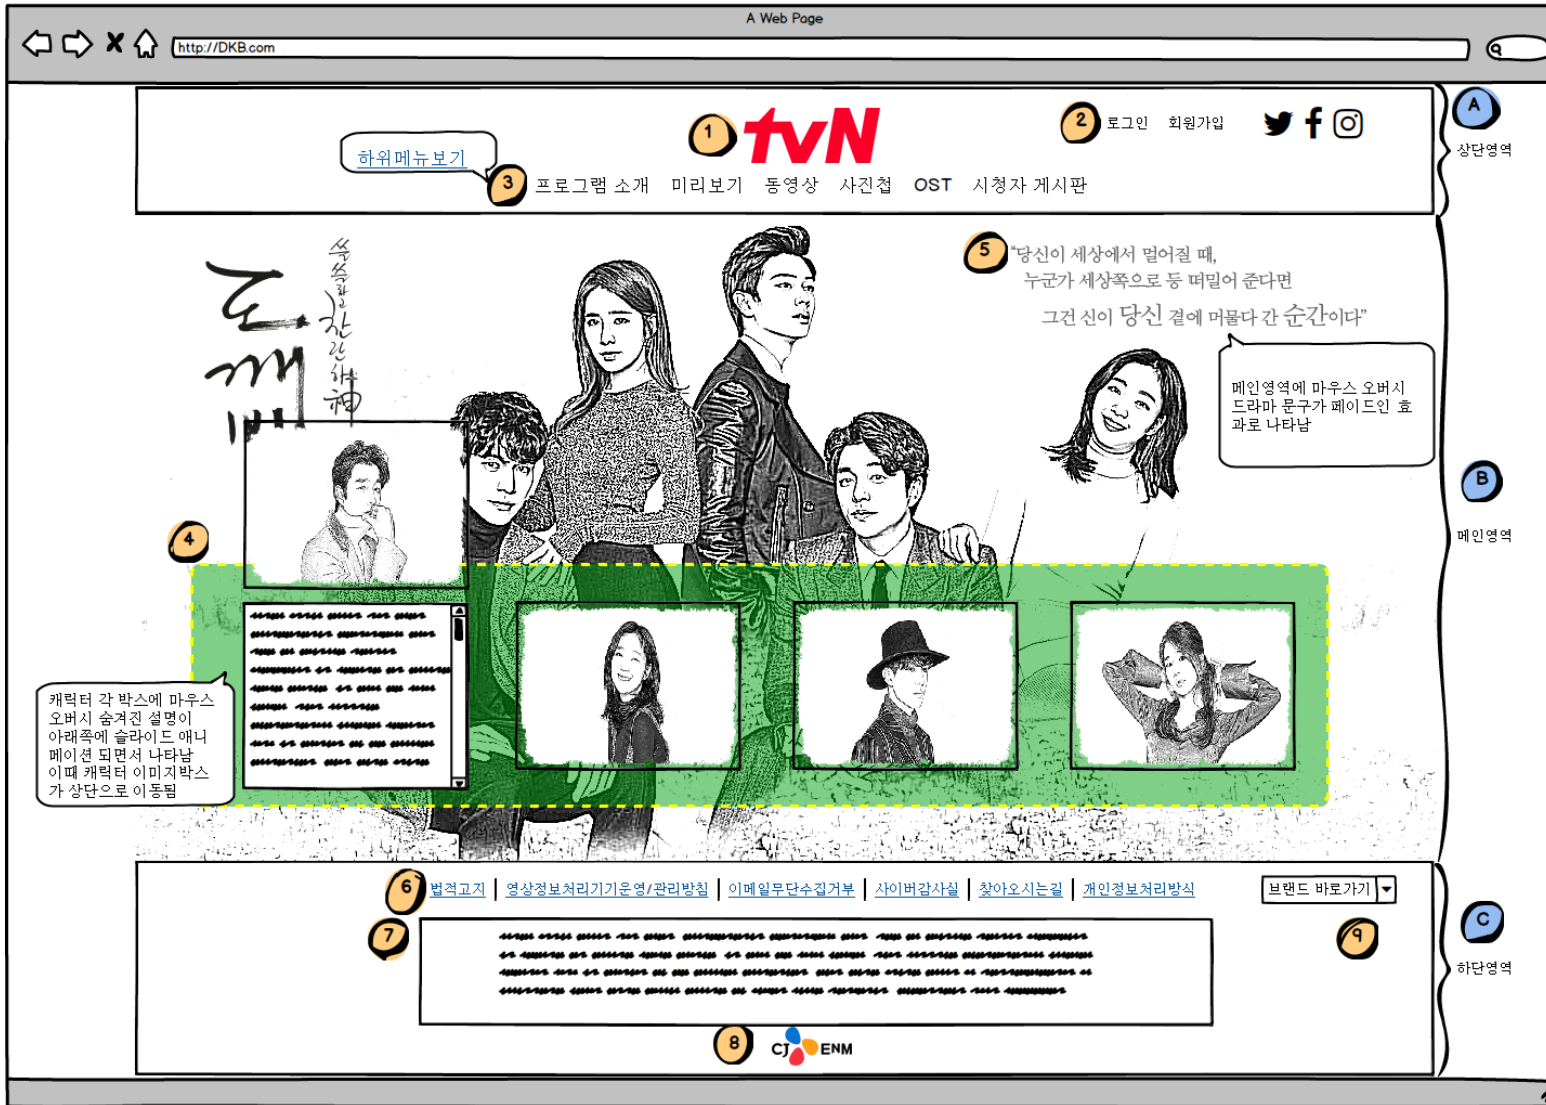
A Web Page

http://DKB.com

1 tvN

2 로그인 회원가입

A 상단영역

하위메뉴보기

3 프로그램 소개 미리보기 동영상 사진첩 OST 시청자 게시판

도깨비

5 "당신이 세상에서 멀어질 때, 누군가 세상쪽으로 등 떠밀어 준다면 그건 신이 당신 곁에 머물다 간 순간이다"

메인영역에 마우스 오버시 드라마 문구가 페이드인 효과로 나타남

B 메인영역

4

캐릭터 각 박스에 마우스 오버시 숨겨진 설명이 아래쪽에 슬라이드 애니메이션 되면서 나타남 이때 캐릭터 이미지박스가 상단으로 이동됨

6 법적고지 | 영상정보처리기기운영/관리방침 | 이메일무단수집거부 | 사이버감사실 | 찾아오시는길 | 개인정보처리방식

브랜드 바로가기

7

9

C 하단영역

8 CJ ENM